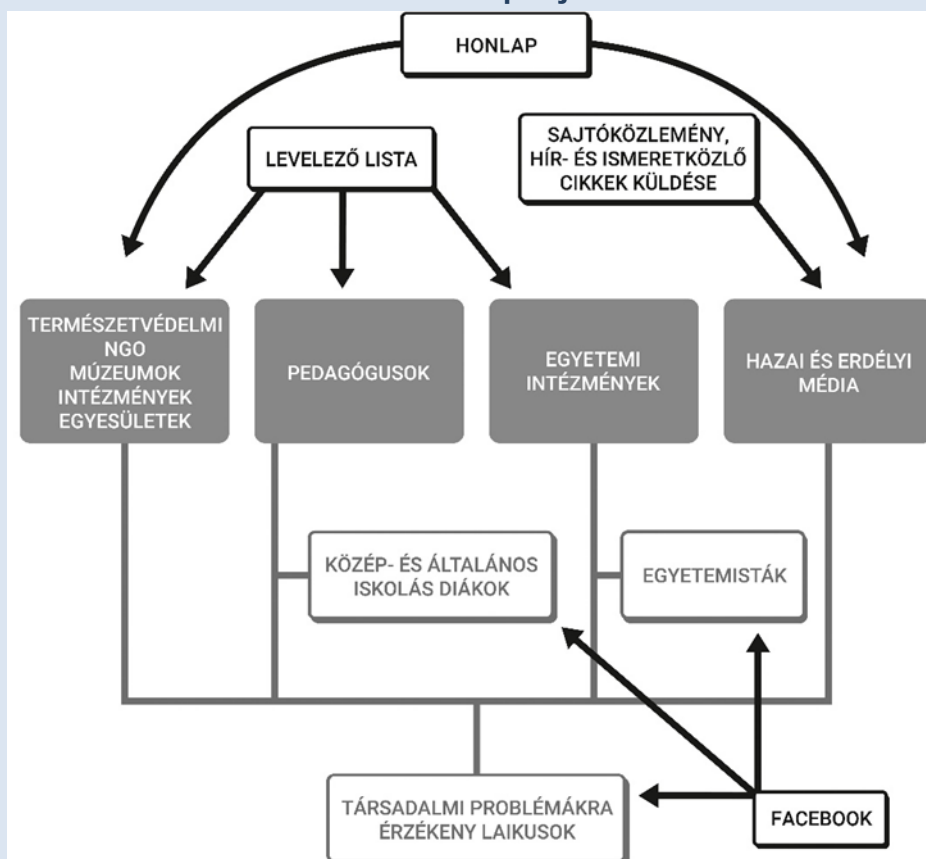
HONLAP

LEVELEZŐ LISTA

SAJTÓKÖZLEMÉNY, HÍR- ÉS ISMERETKÖZLŐ CIKKEK KÜLDÉSE

TERMÉSZETVÉDELMI NGO MÚZEUMOK INTÉZMÉNYEK EGYESÜLETEK

PEDAGÓGUSOK

EGYETEMI INTÉZMÉNYEK

HAZAI ÉS ERDÉLYI MÉDIA

KÖZÉP- ÉS ÁLTALÁNOS ISKOLÁS DIÁKOK

EGYETEMISTÁK

TÁRSADALMI PROBLÉMÁKRA ÉRZÉKENY LAIKUSOK

FACEBOOK